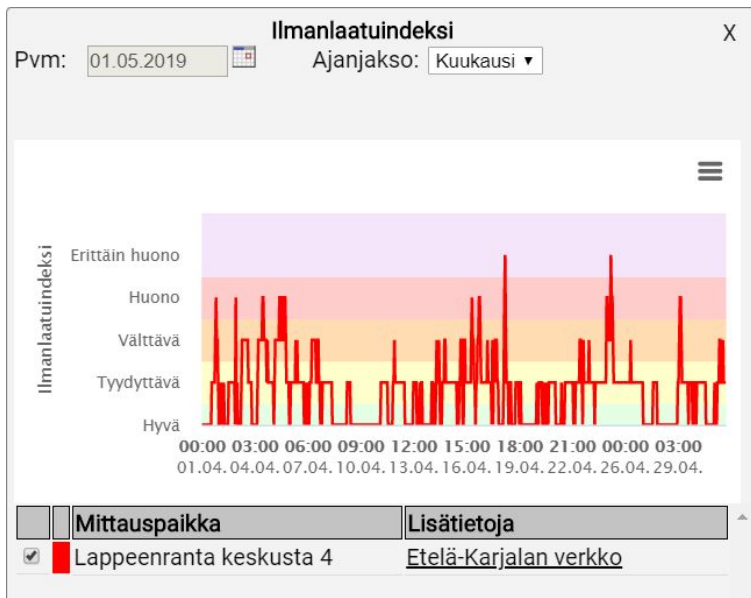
Ilmanlaatuindeksi

X

Pvm: 01.05.2019 Ajanjakso: Kuukausi ▾

Ilmanlaatuindeksi

Erittäin huono
Huono
Välttävä
Tyydyttävä
Hyvä

00:00 03:00 06:00 09:00 12:00 15:00 18:00 21:00 00:00 03:00
01.04. 04.04. 07.04. 10.04. 13.04. 16.04. 19.04. 22.04. 26.04. 29.04.

| | | Mittauspaikka | Lisätietoja |
|---|---|---|---|
| ✔ | | Lappeenranta keskusta 4 | Etelä-Karjalan verkko |